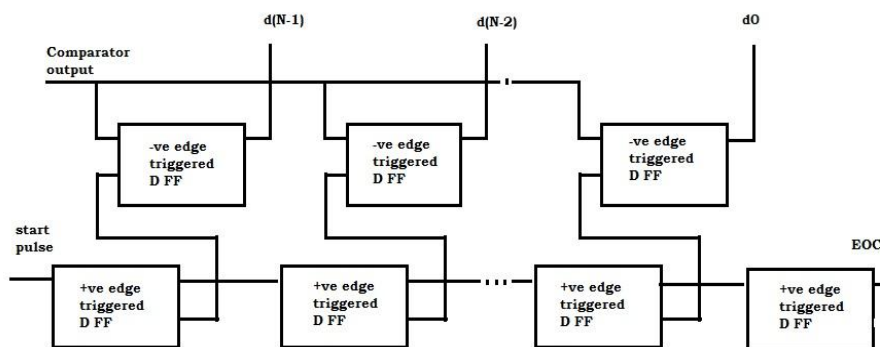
d(N-1)

d(N-2)

d0

Comparator output

-ve edge triggered D FF

-ve edge triggered D FF

-ve edge triggered D FF

start pulse

EOC

+ve edge triggered D FF

+ve edge triggered D FF

+ve edge triggered D FF

+ve edge triggered D FF